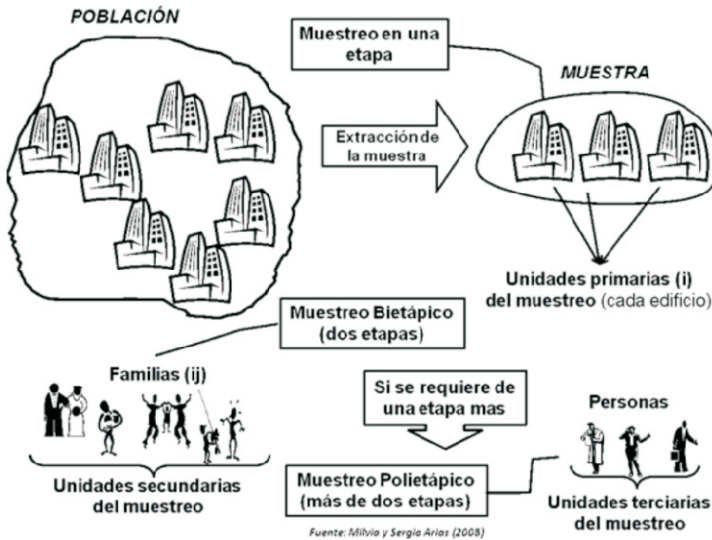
POBLACIÓN

Muestreo en una etapa

MUESTRA

Extracción de la muestra

Unidades primarias (i) del muestreo (cada edificio)

Muestreo Bietápico (dos etapas)

Familias (ij)

Si se requiere de una etapa mas

Personas

Unidades secundarias del muestreo

Muestreo Polietápico (más de dos etapas)

Unidades terciarias del muestreo

Fuente: Milvia y Sergio Arias (2008)